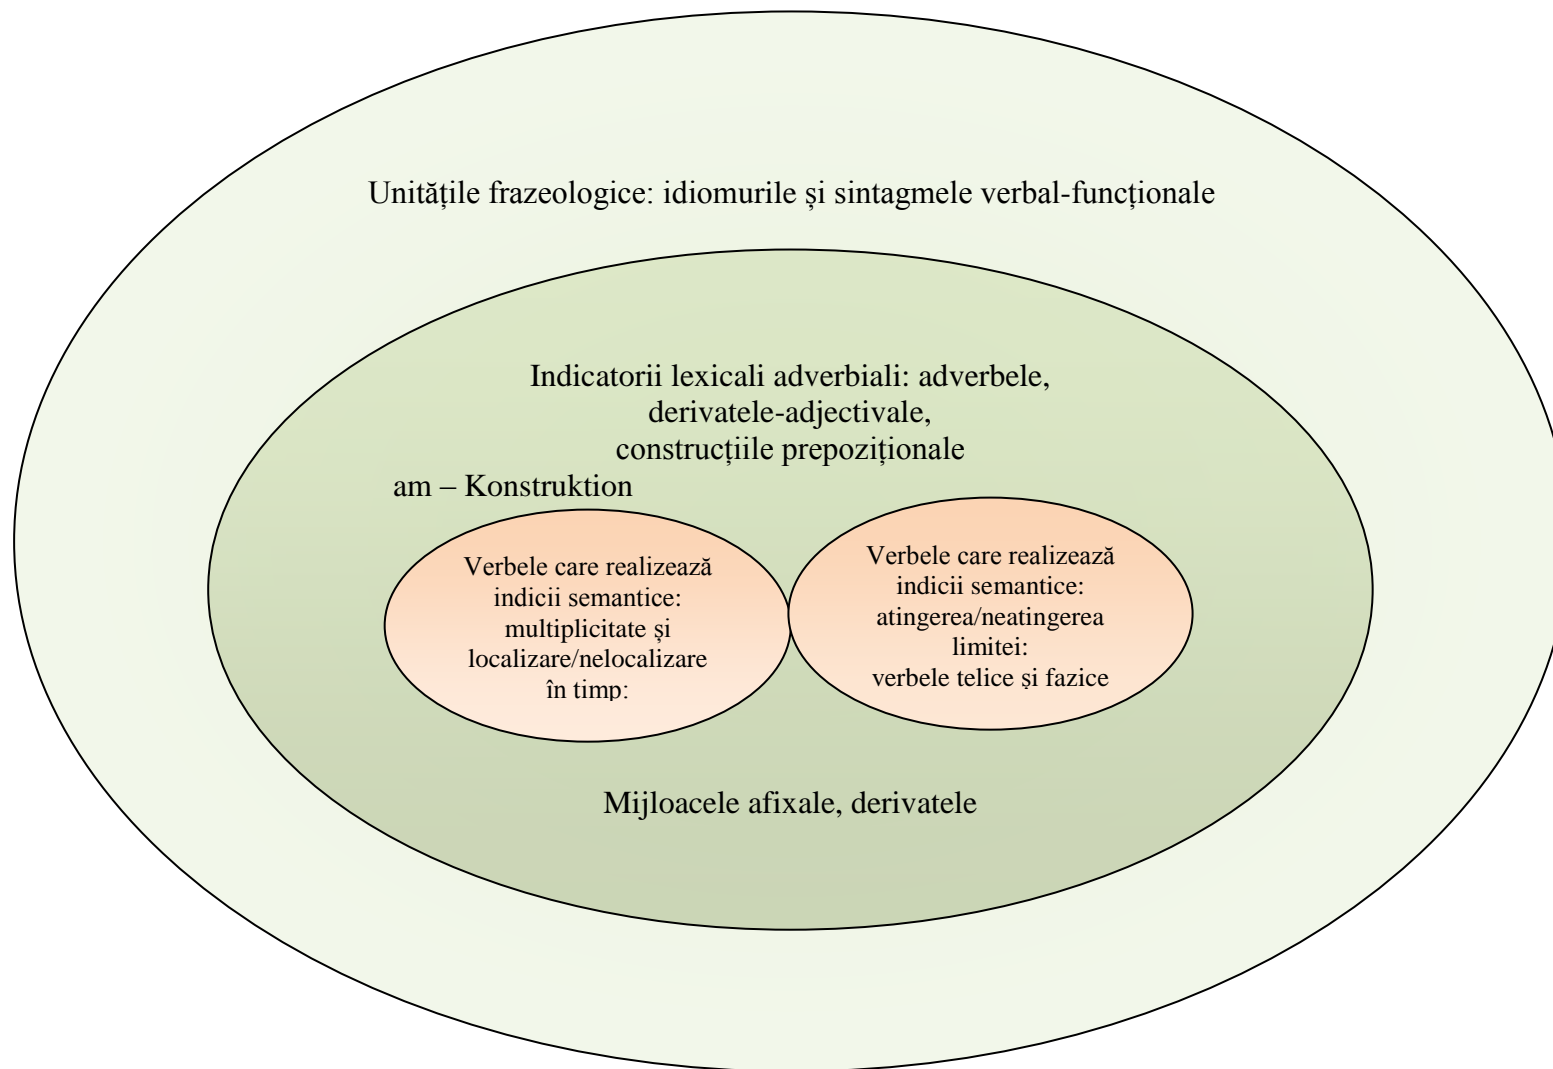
Unitățile frazeologice: idiomurile și sintagmele verbal-funcționale

Indicatorii lexicali adverbiali: adverbele, derivatele-adjectivale, construcțiile prepoziționale

am – Konstruktion

Verbele care realizează indicii semantice: multiplicitate şi localizare/nelocalizare în timp:

Verbele care realizează indicii semantice: atingerea/neatingerea limitei: verbele telice și fazice

Mijloacele afixale, derivatele